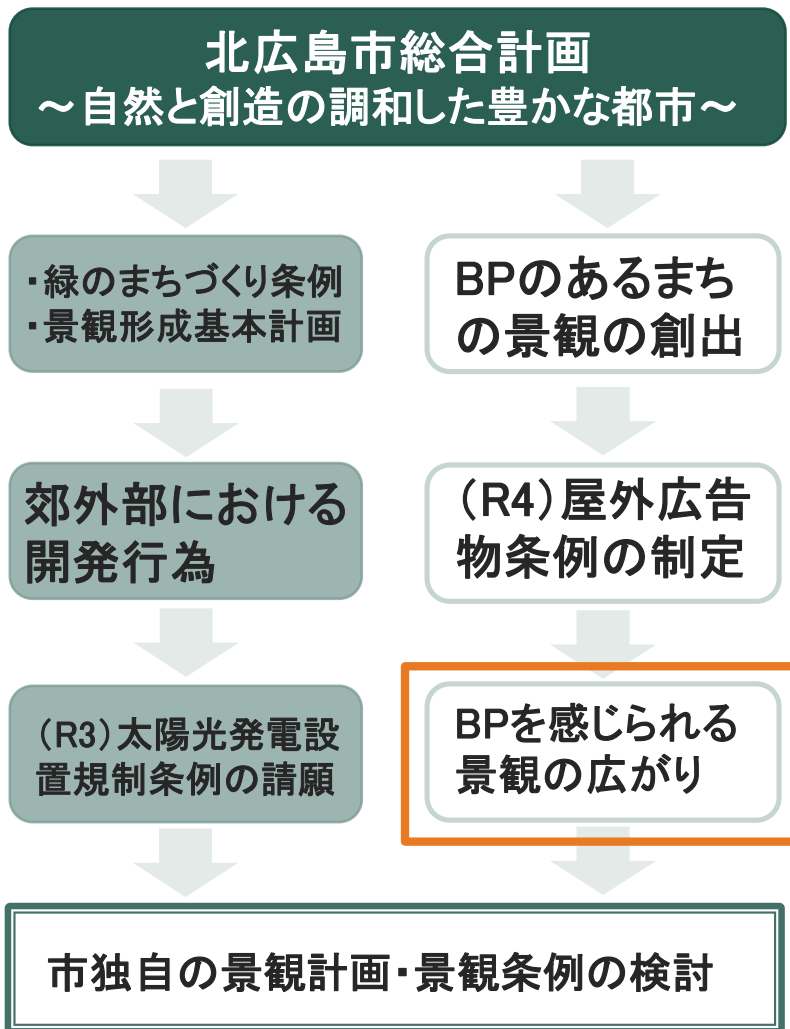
北広島市総合計画
～自然と創造の調和した豊かな都市～

・緑のまちづくり条例
・景観形成基本計画

BPのあるまちの景観の創出

郊外部における開発行為

（R4）屋外広告物条例の制定

（R3）太陽光発電設置規制条例の請願

BPを感じられる景観の広がり

市独自の景観計画・景観条例の検討